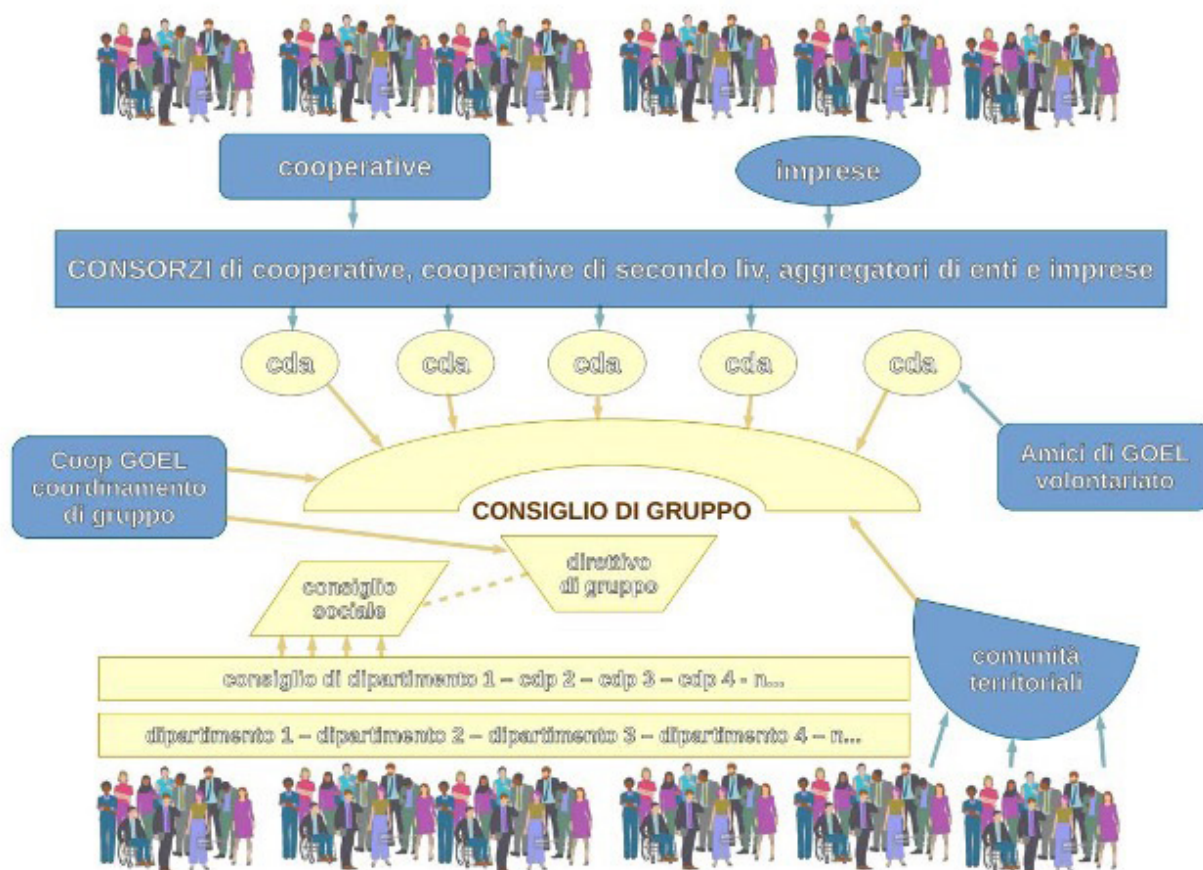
cooperative

imprese

CONSORZI di cooperative, cooperative di secondo liv, aggregatori di enti e imprese

cda

cda

cda

cda

cda

Coop GOEL coordinamento di gruppo

Amici di GOEL volontariato

CONSIGLIO DI GRUPPO

direttivo di gruppo

consiglio sociale

consiglio di dipartimento 1 – cdp 2 – cdp 3 – cdp 4 - n...

dipartimento 1 – dipartimento 2 – dipartimento 3 – dipartimento 4 – n...

comunità territoriali